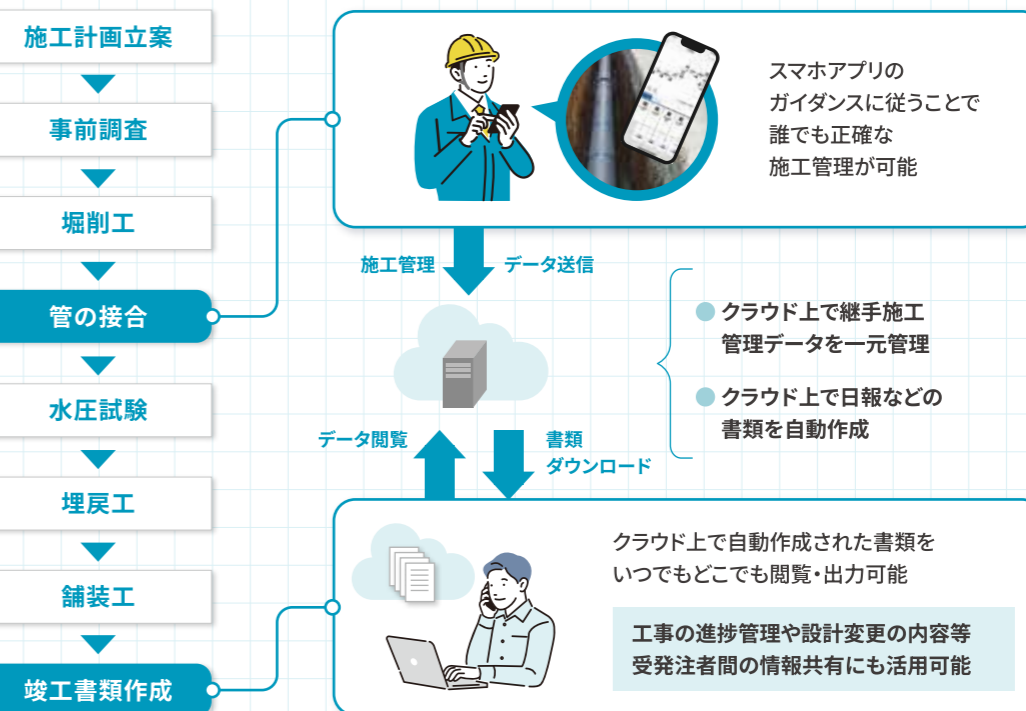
施工計画立案

事前調査

堀削工

管の接合

水圧試験

埋戻工

舗装工

竣工書類作成

スマホアプリの
ガイダンスに従うことで
誰でも正確な
施工管理が可能

施工管理

データ送信

クラウド上で継手施工
管理データを一元管理

クラウド上で日報などの
書類を自動作成

データ閲覧

書類
ダウンロード

クラウド上で自動作成された書類を
いつでもどこでも閲覧・出力可能

工事の進捗管理や設計変更の内容等
受発注者間の情報共有にも活用可能